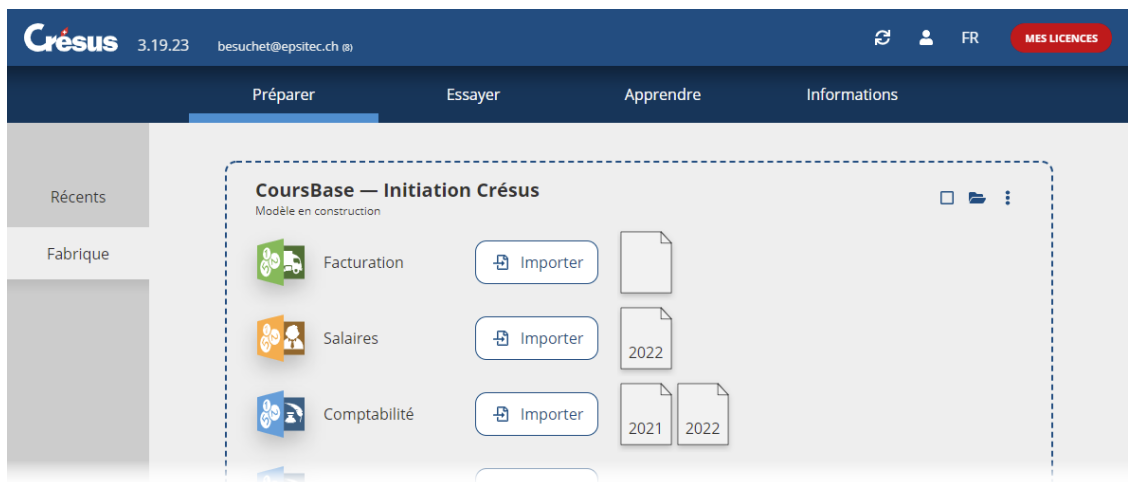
Crésus 3.19.23 besuchet@epsitec.ch (8)

FR MES LICENCES

Préparer Essayer Apprendre Informations

Récents

Fabrique

CoursBase — Initiation Crésus

Modèle en construction

Facturation Importer

Salaires Importer 2022

Comptabilité Importer 2021 2022